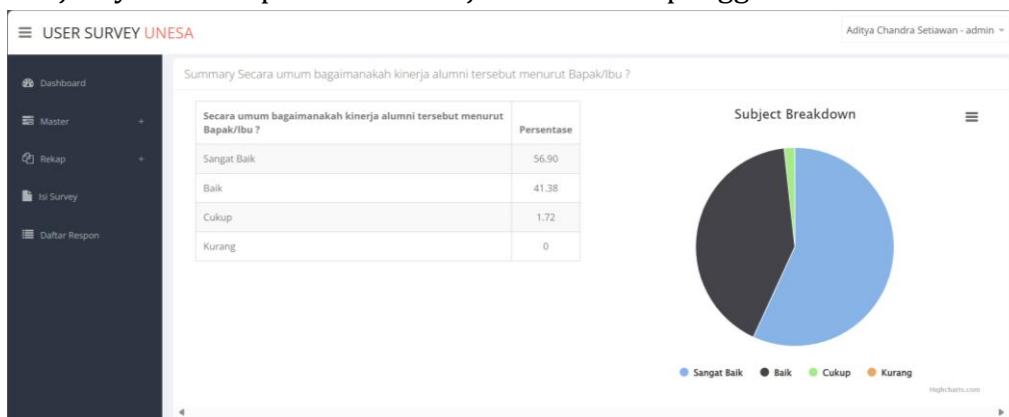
USER SURVEY UNESA

Aditya Chandra Setiawan - admin

Dashboard

Master +

Rekap +

Isi Survey

Daftar Respon

Summary Secara umum bagaimanakah kinerja alumni tersebut menurut Bapak/Ibu ?

| Secara umum bagaimanakah kinerja alumni tersebut menurut Bapak/Ibu ? | Persentase |
|---|---|
| Sangat Baik | 56.90 |
| Baik | 41.38 |
| Cukup | 1.72 |
| Kurang | 0 |

Subject Breakdown

Sangat Baik Baik Cukup Kurang

Highcharts.com